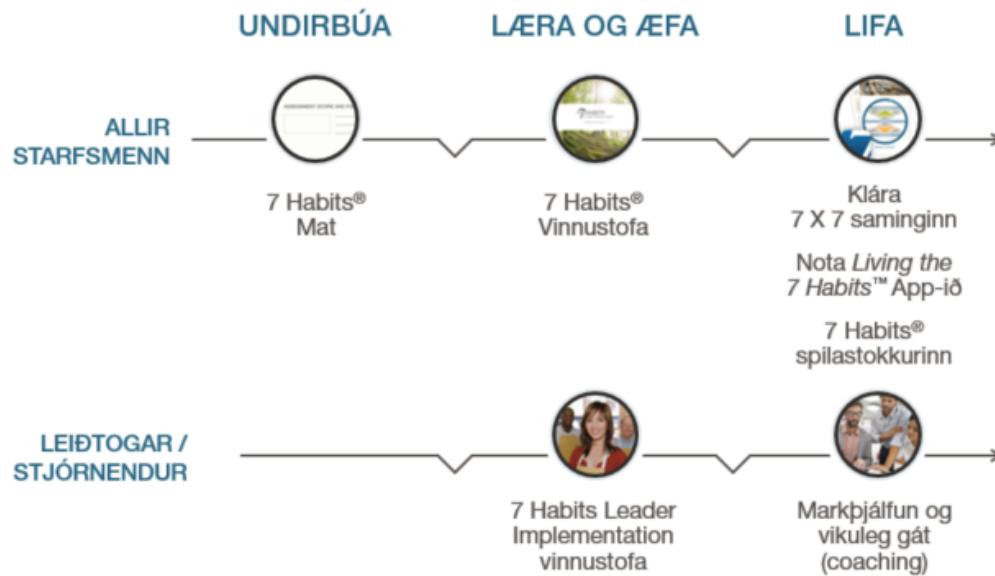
UNDIRBÚA

LÆRA OG ÆFA

LIFA

ALLIR STARFSMENN

7 Habits® Mat

7 Habits® Vinnustofa

Klára 7 X 7 samingin

Nota *Living the 7 Habits*™ App-ið

7 Habits® spilastokkurinn

LEIÐTOGAR / STJÓRNENDUR

7 Habits Leader Implementation vinnustofa

Markþjálfun og vikuleg gát (coaching)